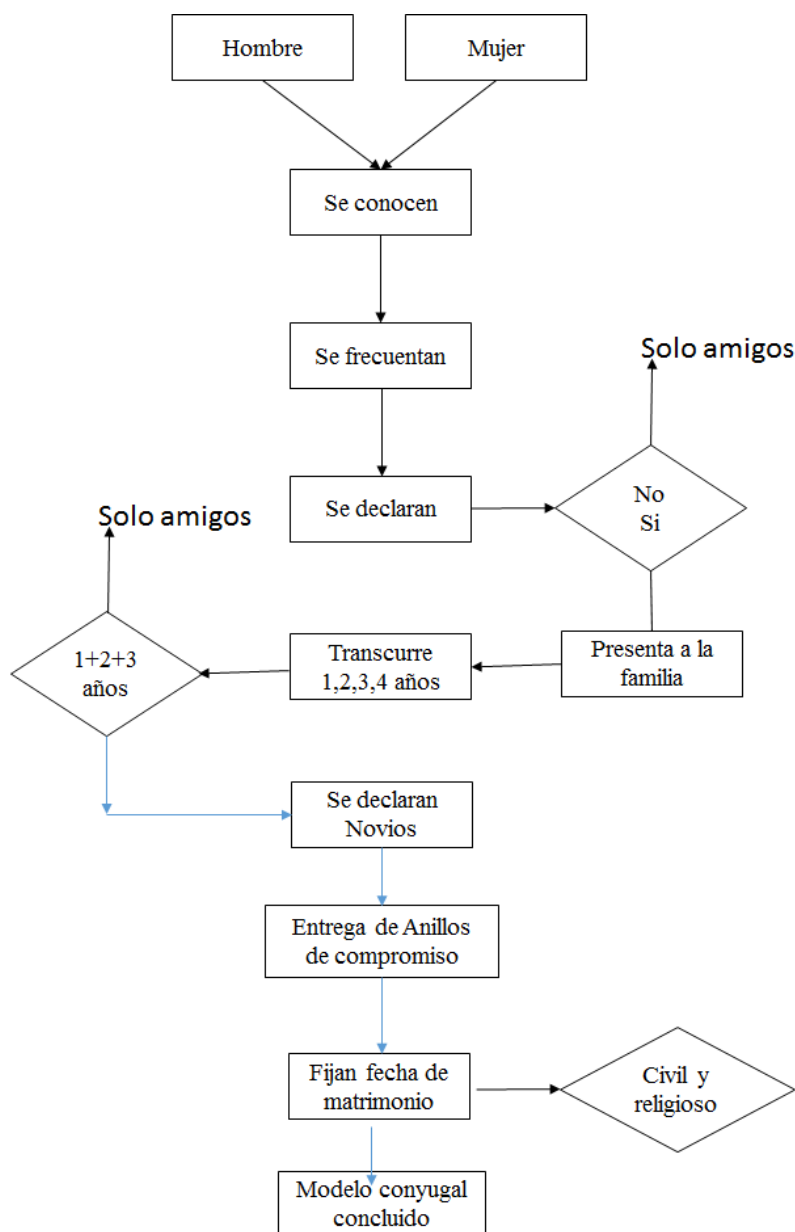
Hombre

Mujer

Se conocen

Se frecuentan

Solo amigos

Se declaran

No
Si

Solo amigos

1+2+3
años

Transcurre
1,2,3,4 años

Presenta a la familia

Se declaran
Novios

Entrega de Anillos de compromiso

Fijan fecha de matrimonio

Civil y religioso

Modelo conyugal concluido